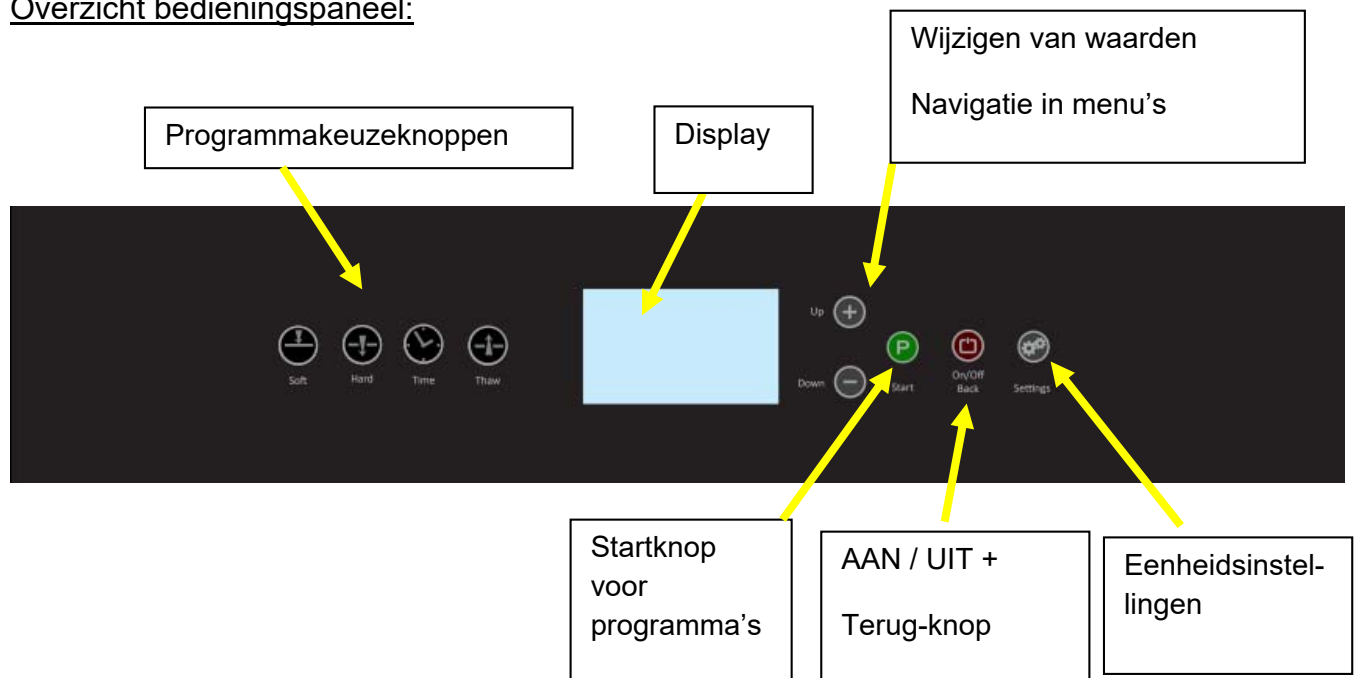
Overzicht bedieningspaneel:

Programmakeuzeknoppen

Display

Wijzigen van waarden

Navigatie in menu's

Soft Hard Time Thaw

Up

Down

P

Start

On/Off Back

Settings

Startknop voor programma's

AAN / UIT +

Terug-knop

Eenheidsinstellingen